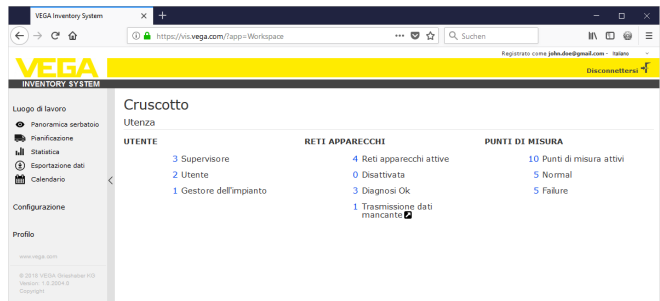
VEGA Inventory System

https://vis.vega.com/?app=Workspace

Suchen

Registrato come john.doe@gmail.com - Italiano

VEGA
INVENTORY SYSTEM

Disconnettersi

Luogo di lavoro
Panoramica serbatoio
Pianificazione
Statistica
Esportazione dati
Calendario

Configurazione

Profilo

www.vega.com

© 2018 VEGA Grieshaber KG
Version: 1.8.2904.0
Copyright

Cruscotto
Utenza

UTENTE
3 Supervisore
2 Utente
1 Gestore dell'impianto

RETI APPARECCHI
4 Reti apparecchi attive
0 Disattivata
3 Diagnosi Ok
1 Trasmissione dati mancante

PUNTI DI MISURA
10 Punti di misura attivi
5 Normal
5 Failure